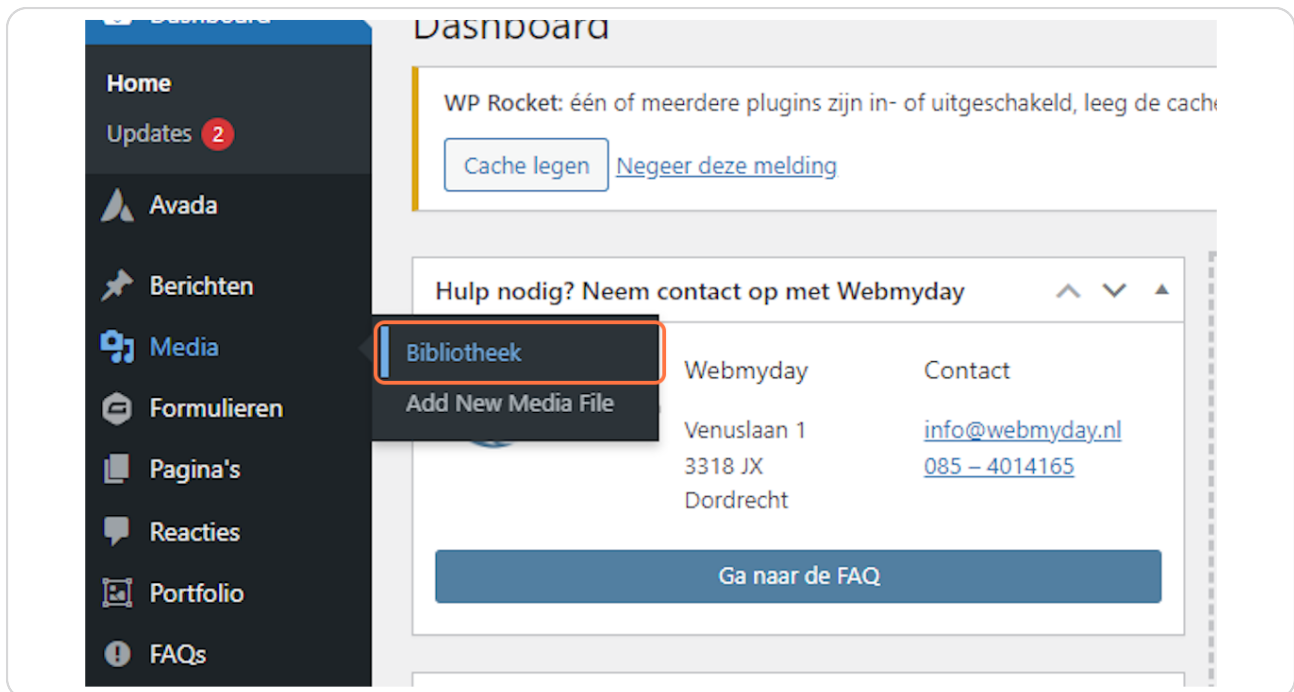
Dashboard

Home

Updates 2

Avada

Berichten

Media

Formulieren

Pagina's

Reacties

Portfolio

FAQs

Dashboard

WP Rocket: één of meerdere plugins zijn in- of uitgeschakeld, leeg de cache

Cache legen Negeer deze melding

Hulp nodig? Neem contact op met Webmyday

Bibliotheek

Add New Media File

Webmyday

Venuslaan 1
3318 JX
Dordrecht

Contact

info@webmyday.nl
085 – 4014165

Ga naar de FAQ